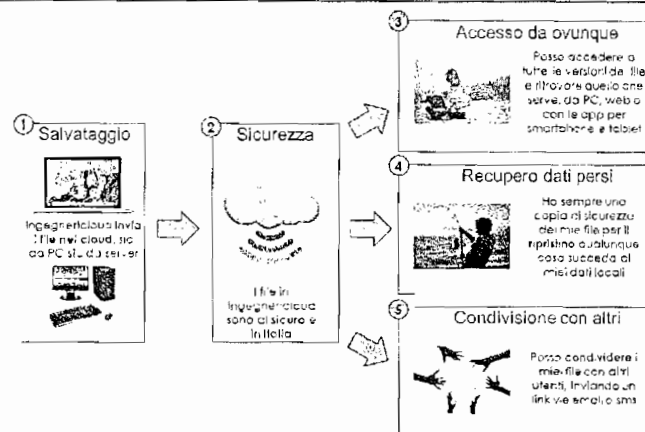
① Salvataggio

Ingegnericloud invia i file nel cloud, sia da PC sia da server

② Sicurezza

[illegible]

I file in Ingegnericloud sono al sicuro e in Italia

③ Accesso da ovunque

Posso accedere a tutte le versioni dei file e ritrovare quello che serve, da PC, web o con le app per smartphone e tablet

④ Recupero dati persi

Ho sempre una copia di sicurezza dei miei file per il ripristino qualunque cosa succeda ai miei dati locali

⑤ Condivisione con altri

Posso condividere i miei file con altri utenti, inviando un link via email o sms